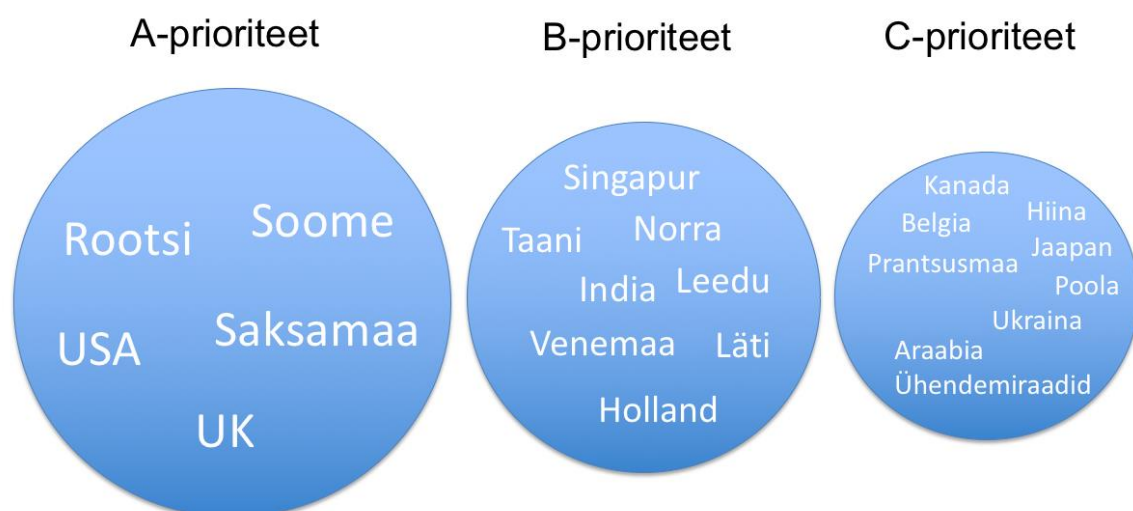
A-prioriteet

Rootsi
Soome
USA
Saksamaa
UK

B-prioriteet

Singapur
Taani
Norra
India
Leedu
Venemaa
Läti
Holland

C-prioriteet

Kanada
Belgia
Hiina
Prantsusmaa
Jaapan
Poola
Ukraina
Araabia
Ühendemiraadid